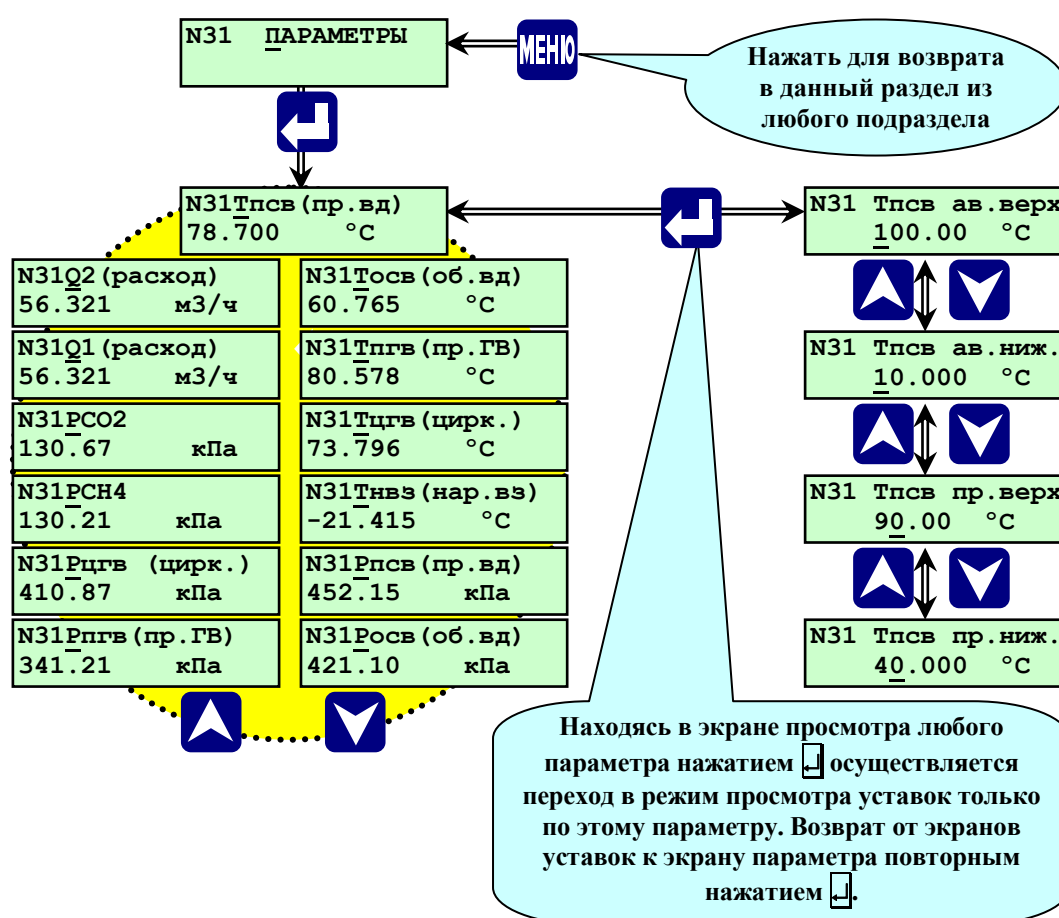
N31 ПАРАМЕТРЫ

МЕНЮ

Нажать для возврата в данный раздел из любого подраздела

N31Tпсв(пр.вд)
78.700 °C

N31 Tпсв ав.верх
100.00 °C

N31Q2(расход)
56.321 м3/ч

N31Tосв(об.вд)
60.765 °C

N31Q1(расход)
56.321 м3/ч

N31Tпгв(пр.ГВ)
80.578 °C

N31 Tпсв ав.ниж.
10.000 °C

N31PCO2
130.67 кПа

N31Tцгв(цирк.)
73.796 °C

N31PCH4
130.21 кПа

N31Tнвз(нар.вз)
-21.415 °C

N31 Tпсв пр.верх
90.00 °C

N31Pцгв (цирк.)
410.87 кПа

N31Pпсв(пр.вд)
452.15 кПа

N31Pпгв(пр.ГВ)
341.21 кПа

N31Pосв(об.вд)
421.10 кПа

N31 Tпсв пр.ниж.
40.000 °C

Находясь в экране просмотра любого параметра нажатием осуществляется переход в режим просмотра уставок только по этому параметру. Возврат от экранов уставок к экрану параметра повторным нажатием .